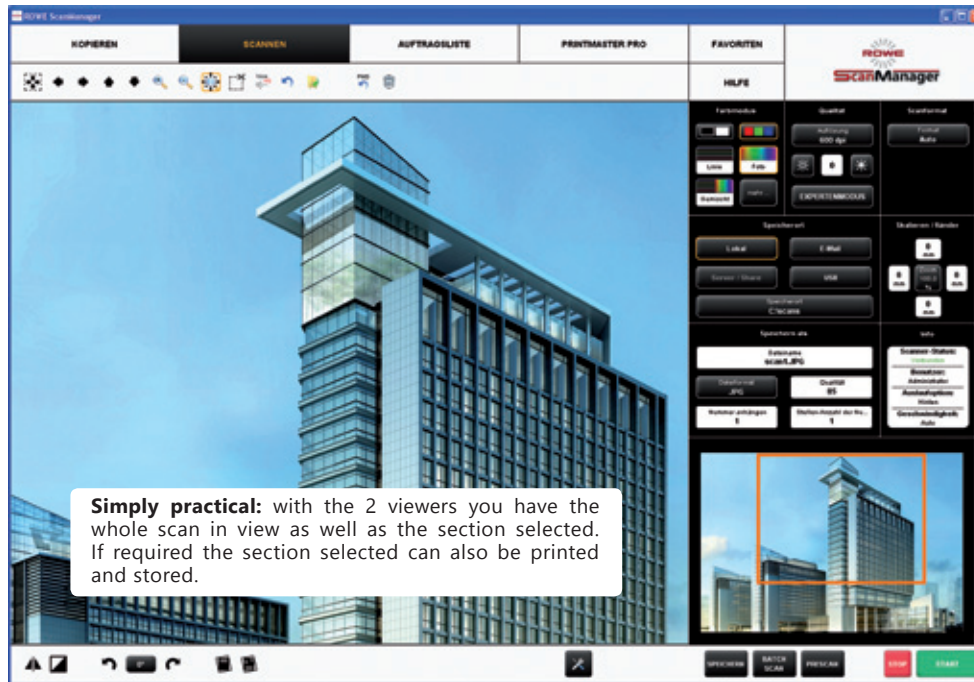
ROWE ScanManager

KOPIEREN
SCANNEN
AUFTRAGSLISTE
PRINTMASTER PRO
FAVORITEN
HILFE

ROWE
ScanManager

Farbmodus
Qualität
Scanformat
Auflösung
600 dpi
Format
Auto
Linie
Foto
Gemischt
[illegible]
EXPERTENMODUS

Speicherort
Lokal
E-Mail
Server / Share
USB
Speicherort
C:\scans

Skalieren / Ränder
0
mm
0
mm
0
mm
0
mm

Speichern als
Dateiname
scan1.JPG
Dateiformat
JPG
Qualität
85
Nummer anhängen
1
Stellen-Anzahl der Nu...
1

Info
Scanner-Status:
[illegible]
Benutzer:
Administrator
Ausleseoption:
Holen
Geschwindigkeit:
Auto

Simply practical: with the 2 viewers you have the whole scan in view as well as the section selected. If required the section selected can also be printed and stored.

SPEICHERN
BATCH SCAN
PRESCAN
STOP
START